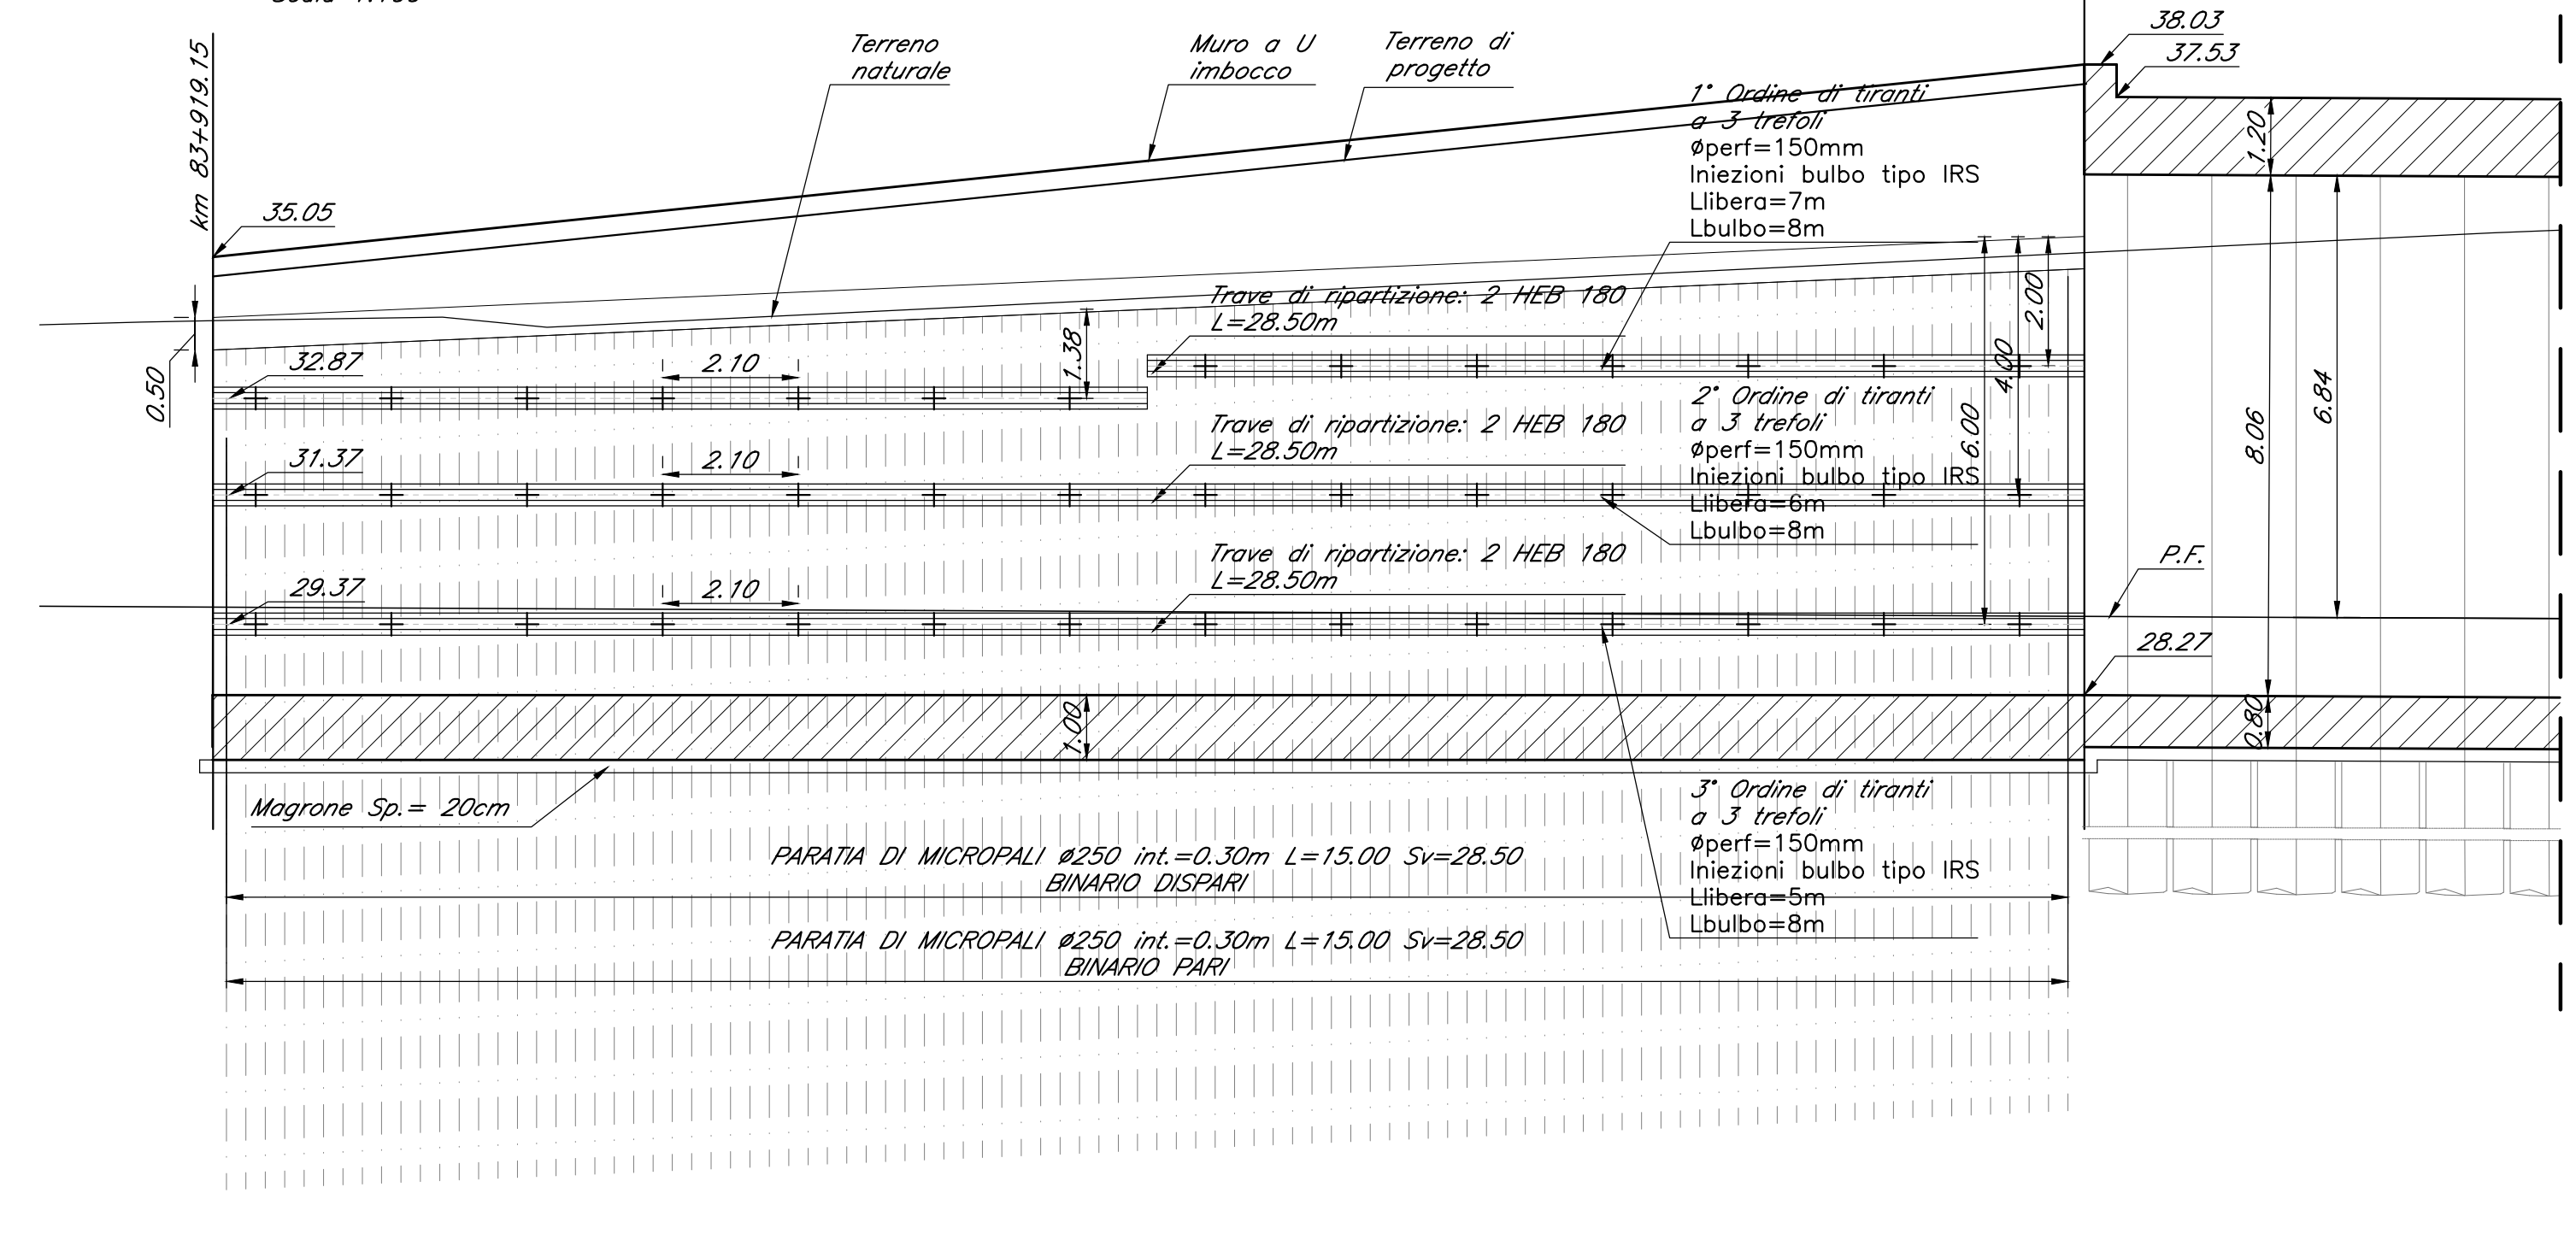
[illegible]

km 83+919.15

Terreno naturale

Muro a U imbocco

Terreno di progetto

38.03

37.53

1° Ordine di tiranti a 3 trefoli
øperf=150mm
Iniezioni bulbo tipo IRS
Llibera=7m
Lbulbo=8m

1.20

35.05

Trave di ripartizione: 2 HEB 180
L=28.50m

2.00

0.50

32.87

2.10

1.38

4.00

2° Ordine di tiranti a 3 trefoli
øperf=150mm
Iniezioni bulbo tipo IRS
Llibera=6m
Lbulbo=8m

6.00

8.06

6.84

Trave di ripartizione: 2 HEB 180
L=28.50m

31.37

2.10

Trave di ripartizione: 2 HEB 180
L=28.50m

P.F.

29.37

2.10

28.27

1.00

0.80

Magrone Sp.= 20cm

3° Ordine di tiranti a 3 trefoli
øperf=150mm
Iniezioni bulbo tipo IRS
Llibera=5m
Lbulbo=8m

PARATIA DI MICROPALI ø250 int.=0.30m L=15.00 Sv=28.50
BINARIO DISPARI

PARATIA DI MICROPALI ø250 int.=0.30m L=15.00 Sv=28.50
BINARIO PARI